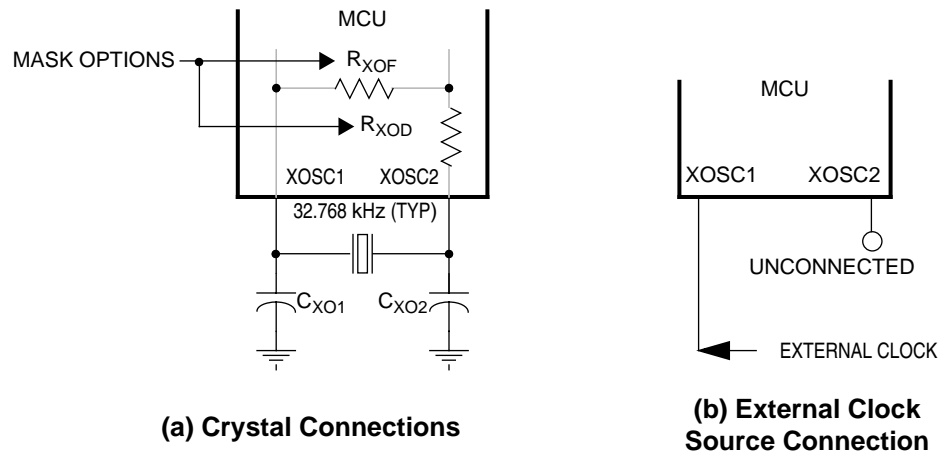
MCU

MASK OPTIONS

$R_{XOF}$

$R_{XOD}$

XOSC1 XOSC2

32.768 kHz (TYP)

$C_{XO1}$ $C_{XO2}$

(a) Crystal Connections

MCU

XOSC1 XOSC2

UNCONNECTED

EXTERNAL CLOCK

(b) External Clock Source Connection